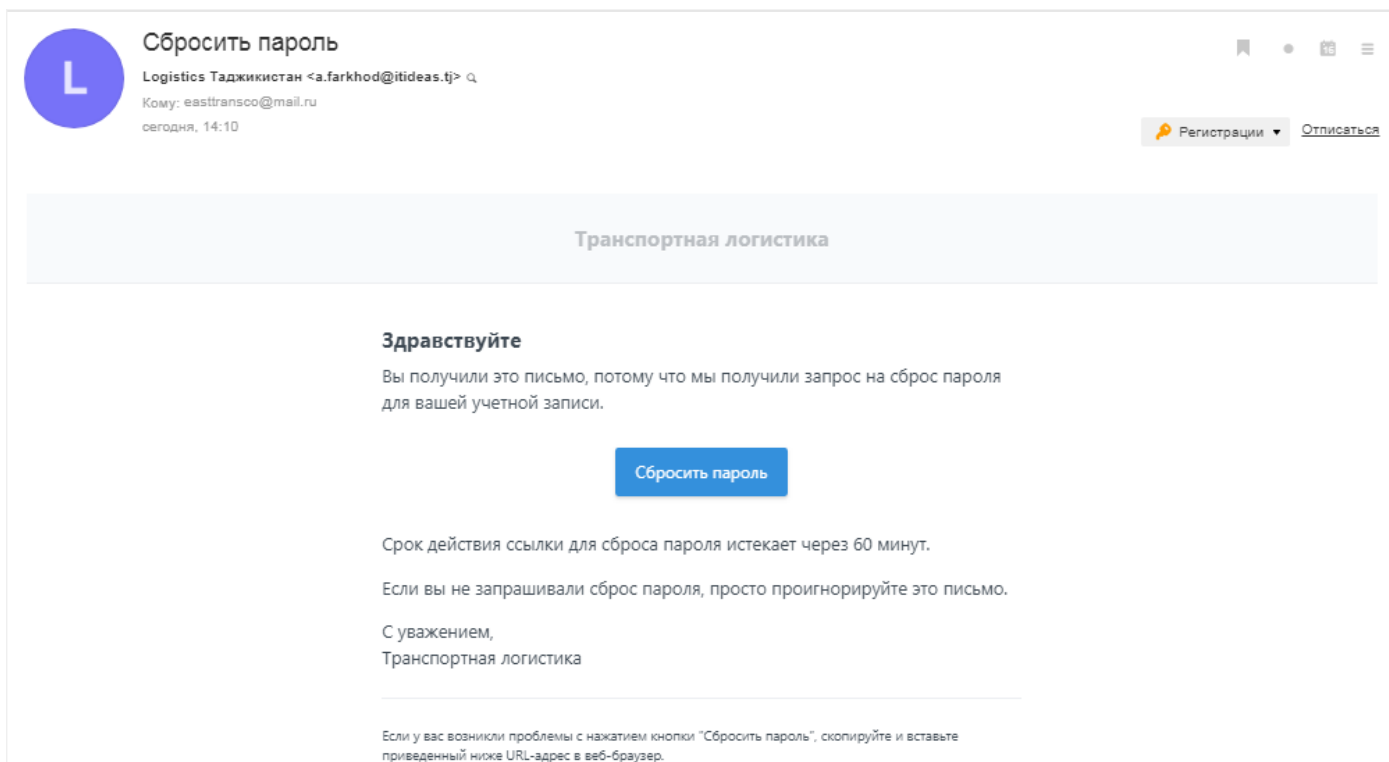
Сбросить пароль
L
Logistics Таджикистан <a.farkhod@itideas.tj>
Кому: easttransco@mail.ru
сегодня, 14:10

16

Регистрации ▾ Отписаться

Транспортная логистика

Здравствуйте
Вы получили это письмо, потому что мы получили запрос на сброс пароля для вашей учетной записи.

Сбросить пароль

Срок действия ссылки для сброса пароля истекает через 60 минут.

Если вы не запрашивали сброс пароля, просто проигнорируйте это письмо.

С уважением,
Транспортная логистика

Если у вас возникли проблемы с нажатием кнопки "Сбросить пароль", скопируйте и вставьте приведенный ниже URL-адрес в веб-браузер.